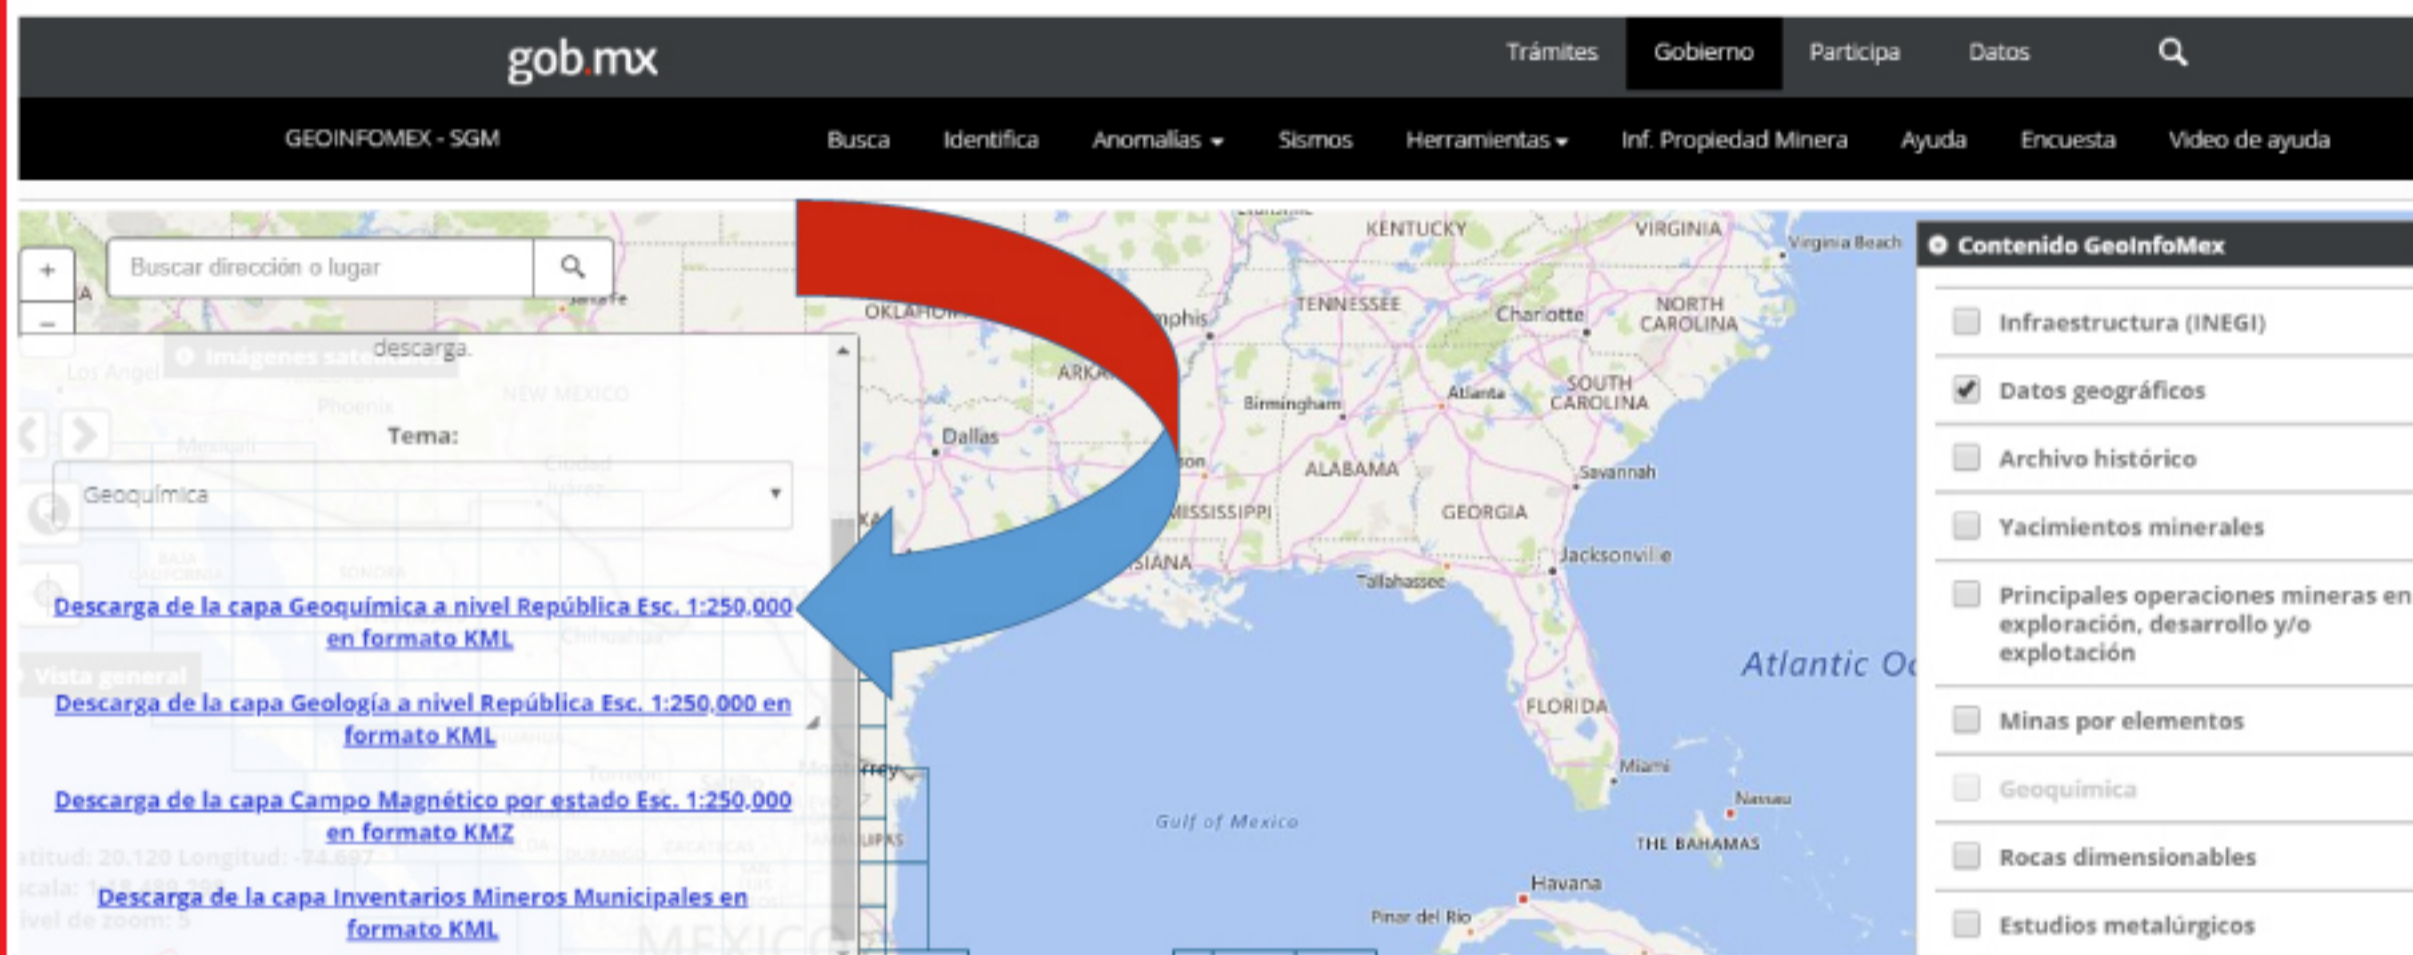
gob.mx

Trámites Gobierno Participa Datos

GEOINFOMEX - SGM

Busca Identifica Anomalías Sismos Herramientas Inf. Propiedad Minera Ayuda Encuesta Video de ayuda

+
−

Buscar dirección o lugar

descarga.

Tema:

Geoquímica

Descarga de la capa Geoquímica a nivel República Esc. 1:250,000 en formato KML

Descarga de la capa Geología a nivel República Esc. 1:250,000 en formato KML

Descarga de la capa Campo Magnético por estado Esc. 1:250,000 en formato KMZ

Descarga de la capa Inventarios Mineros Municipales en formato KML

KENTUCKY VIRGINIA Virginia Beach TENNESSEE Charlotte NORTH CAROLINA OKLAHOMA Memphis ARKANSAS Birmingham Atlanta SOUTH CAROLINA Dallas ALABAMA Savannah MISSISSIPPI GEORGIA LOUISIANA Jacksonville Tallahassee Atlantic Ocean FLORIDA Miami Nassau Gulf of Mexico THE BAHAMAS Havana Pinar del Río Monterrey

Contenido GeoInfoMex

Infraestructura (INEGI)

Datos geográficos

Archivo histórico

Yacimientos minerales

Principales operaciones mineras en exploración, desarrollo y/o explotación

Minas por elementos

Geoquímica

Rocas dimensionables

Estudios metalúrgicos